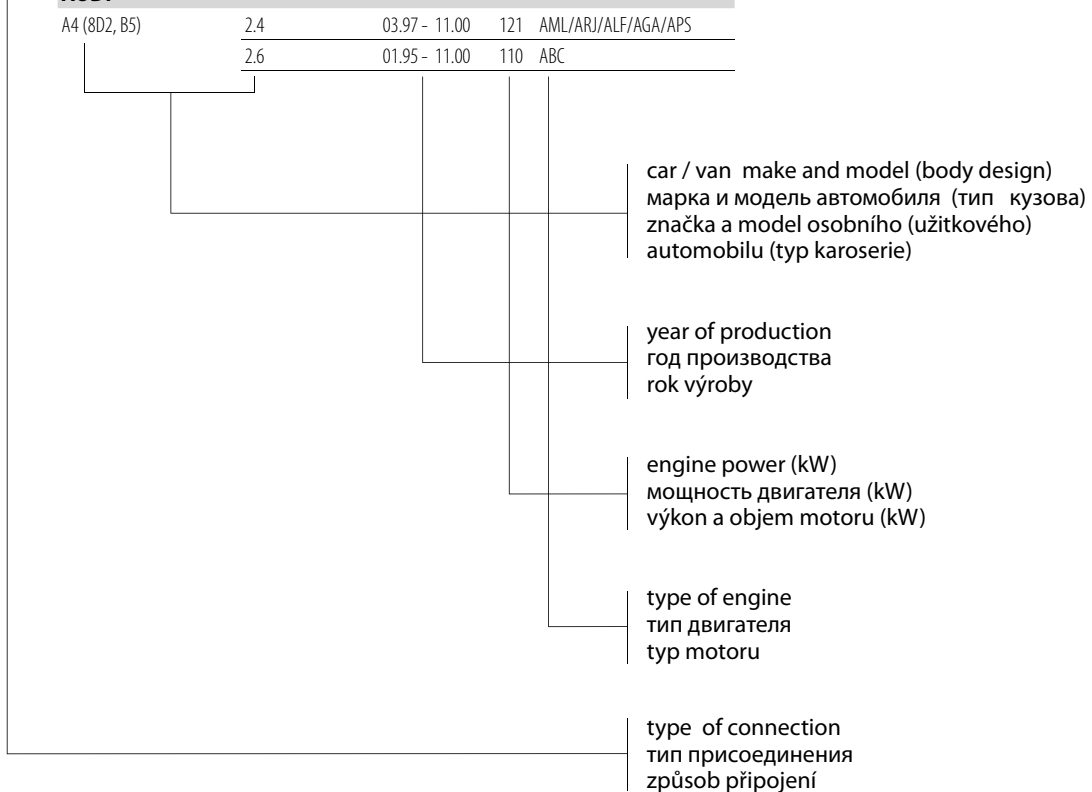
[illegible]

| A4 (8D2, B5) | 2.4 | 03.97 - 11.00 | 121 | AML/ARJ/ALF/AGA/APS |
|---|---|---|---|---|
| | 2.6 | 01.95 - 11.00 | 110 | ABC |

car / van make and model (body design)
марка и модель автомобиля (тип кузова)
značka a model osobního (užitkového) automobilu (typ karoserie)

year of production
год производства
rok výroby

engine power (kW)
мощность двигателя (kW)
výkon a objem motoru (kW)

type of engine
тип двигателя
typ motoru

type of connection
тип присоединения
způsob připojení